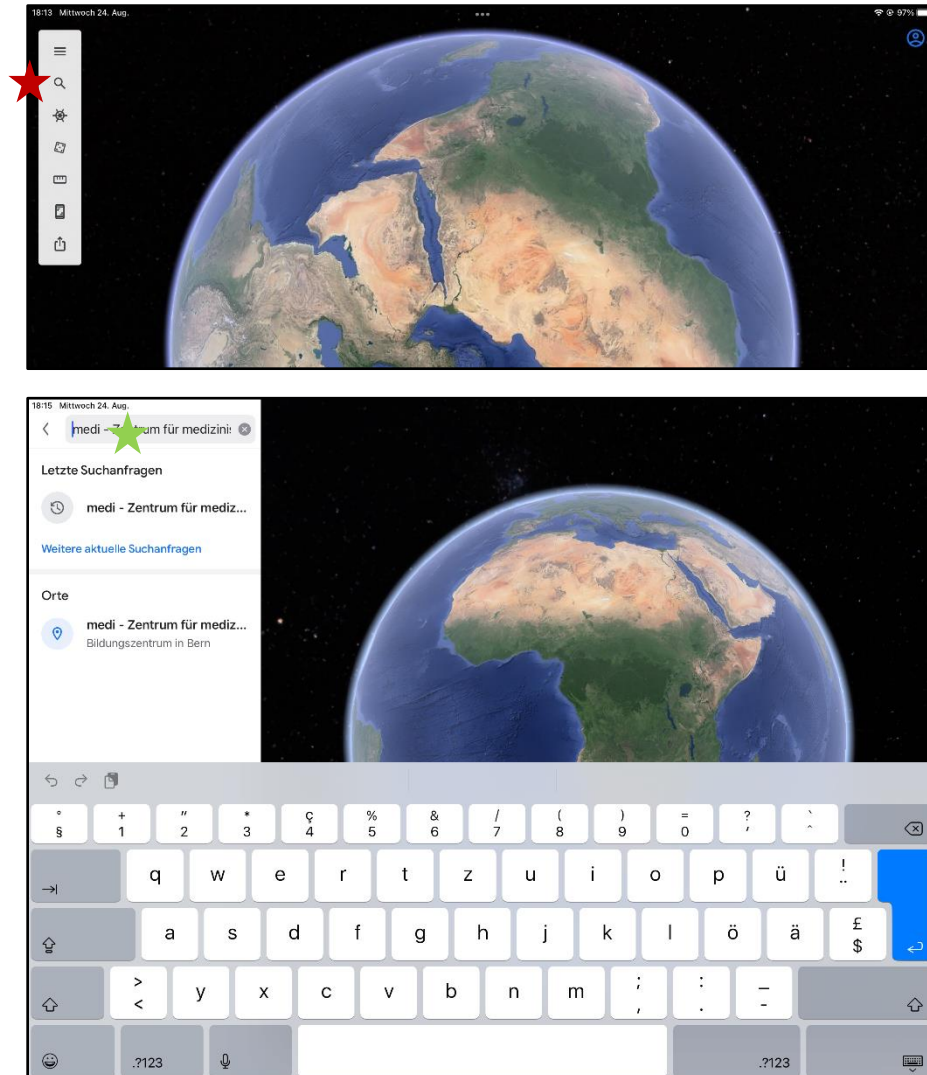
18:13 Mittwoch 24. Aug.

97%

18:15 Mittwoch 24. Aug.

medi - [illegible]um für medizinis

Letzte Suchanfragen

medi - Zentrum für mediz...

Weitere aktuelle Suchanfragen

Orte

medi - Zentrum für mediz...
Bildungszentrum in Bern

°
§

+
1

"
2

*
3

ç
4

%
5

&
6

/
7

(
8

)
9

=
0

?
'

`
^

q w e r t z u i o p ü

!
¨

a s d f g h j k l ö ä

£
$

>
<

y x c v b n m

;
,

:
.

_
-

.?123

.?123